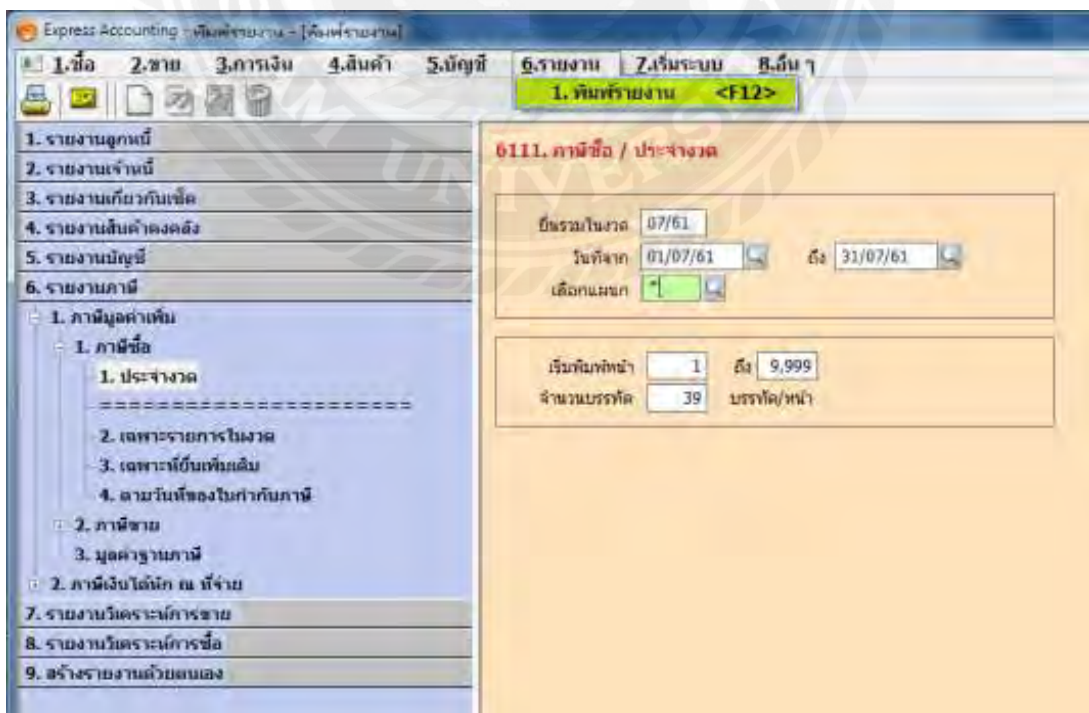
Express Accounting - พิมพ์รายงาน - [พิมพ์รายงาน]

1.ซื้อ 2.ขาย 3.การเงิน 4.สินค้า 5.บัญชี 6.รายงาน 7.เริ่มระบบ 8.อื่น ๆ

1. พิมพ์รายงาน <F12>

1. รายงานลูกหนี้
2. รายงานเจ้าหนี้
3. รายงานเกี่ยวกับเช็ค
4. รายงานสินค้าคงคลัง
5. รายงานบัญชี
6. รายงานภาษี
1. ภาษีมูลค่าเพิ่ม
1. ภาษีซื้อ
1. ประจำงวด
====================
2. เฉพาะรายการในงวด
3. เฉพาะที่ยื่นเพิ่มเติม
4. ตามวันที่ของใบกำกับภาษี
2. ภาษีขาย
3. มูลค่าฐานภาษี
2. ภาษีเงินได้หัก ณ ที่จ่าย
7. รายงานวิเคราะห์การขาย
8. รายงานวิเคราะห์การซื้อ
9. สร้างรายงานด้วยตนเอง

6111. ภาษีซื้อ / ประจำงวด

ยื่นรวมในงวด 07/61
วันที่จาก 01/07/61 ถึง 31/07/61
เลือกแผนก *

เริ่มพิมพ์หน้า 1 ถึง 9,999
จำนวนบรรทัด 39 บรรทัด/หน้า